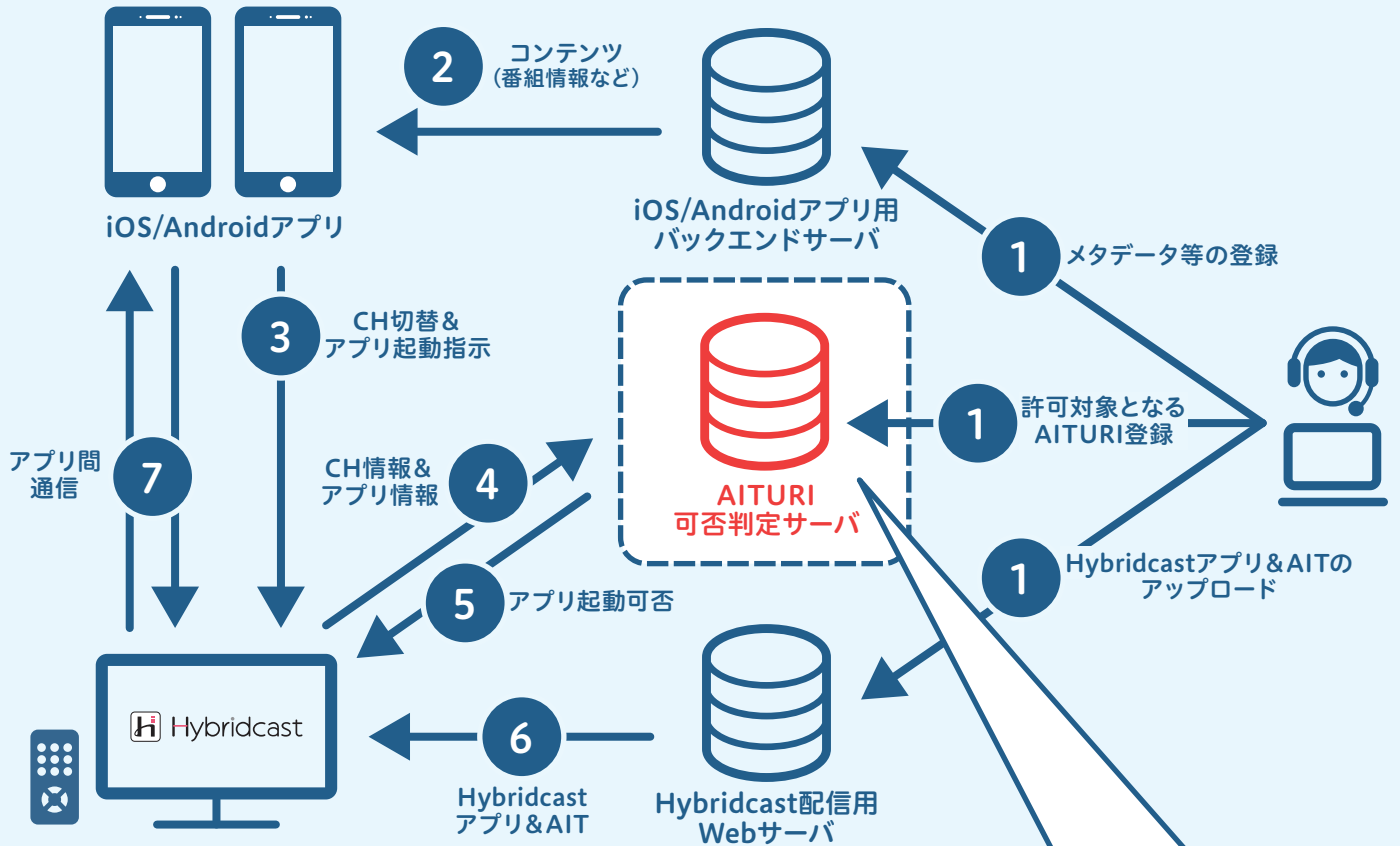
iOS/Androidアプリ

2
コンテンツ
（番組情報など）

iOS/Androidアプリ用
バックエンドサーバ

1
メタデータ等の登録

3
CH切替＆
アプリ起動指示

アプリ間
通信
7

CH情報＆
アプリ情報
4

5
アプリ起動可否

AITURI
可否判定サーバ

1
許可対象となる
AITURI登録

1
Hybridcastアプリ＆AITの
アップロード

Hybridcast

6
Hybridcast
アプリ＆AIT

Hybridcast配信用
Webサーバ